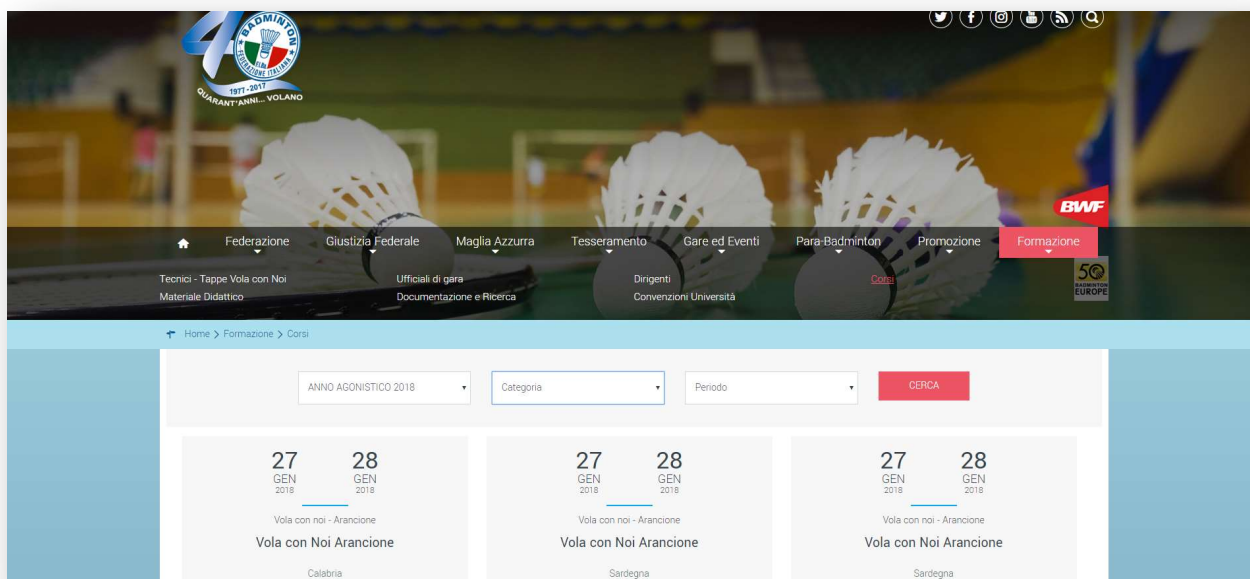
BADMINTON FEDERAZIONE ITALIANA
1977 - 2017
QUARANT'ANNI... VOLANO

BWF

Federazione
Giustizia Federale
Maglia Azzurra
Tesseramento
Gare ed Eventi
Para-Badminton
Promozione
Formazione

Tecnici - Tappe Vola con Noi
Materiale Didattico
Ufficiali di gara
Documentazione e Ricerca
Dirigenti
Convenzioni Università
Corsi

50 BADMINTON EUROPE

Home > Formazione > Corsi

ANNO AGONISTICO 2018
Categoria
Periodo
CERCA

27 GEN 2018
28 GEN 2018
Vola con noi - Arancione
Vola con Noi Arancione
Calabria

27 GEN 2018
28 GEN 2018
Vola con noi - Arancione
Vola con Noi Arancione
Sardegna

27 GEN 2018
28 GEN 2018
Vola con noi - Arancione
Vola con Noi Arancione
Sardegna